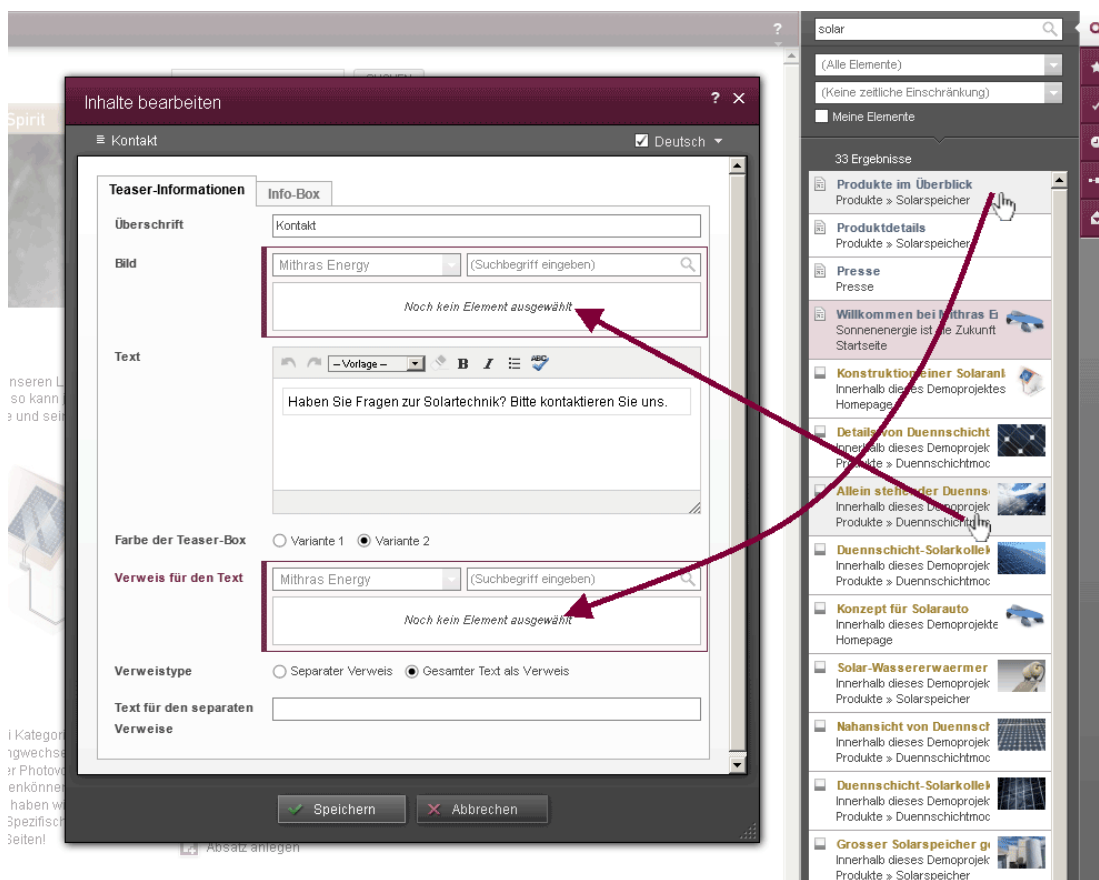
Spirit

nseren L
so kann
e und sei

i Kategor
ngwechs
er Photov
enkönner
haben w
Spezifisc
Seiten!

Absatz anlegen

Inhalte bearbeiten ? ×

≡ Kontakt ☑ Deutsch ▾

Teaser-Informationen | Info-Box

Überschrift | Kontakt

Bild | Mithras Energy | (Suchbegriff eingeben)

Noch kein Element ausgewählt

Text | – Vorlage – B I

Haben Sie Fragen zur Solartechnik? Bitte kontaktieren Sie uns.

Farbe der Teaser-Box ○ Variante 1 ◉ Variante 2

Verweis für den Text | Mithras Energy | (Suchbegriff eingeben)

Noch kein Element ausgewählt

Verweistype ○ Separater Verweis ◉ Gesamter Text als Verweis

Text für den separaten Verweise

✓ Speichern × Abbrechen

solar

(Alle Elemente)

(Keine zeitliche Einschränkung)

Meine Elemente

33 Ergebnisse

Produkte im Überblick
Produkte » Solarspeicher

Produktdetails
Produkte » Solarspeicher

Presse
Presse

Willkommen bei Mithras E
Sonnenenergie ist die Zukunft
Startseite

Konstruktion einer Solaran
Innerhalb dieses Demoprojektes
Homepage

Details von Duennschicht
Innerhalb dieses Demoprojek
Produkte » Duennschichtmoc

Allein stehender Duenns
Innerhalb dieses Demoprojek
Produkte » Duennschicht

Duennschicht-Solarkollek
Innerhalb dieses Demoprojek
Produkte » Duennschichtmoc

Konzept für Solarauto
Innerhalb dieses Demoprojekte
Homepage

Solar-Wassererwaermer
Innerhalb dieses Demoprojek
Produkte » Solarspeicher

Nahansicht von Duennsch
Innerhalb dieses Demoprojek
Produkte » Duennschichtmoc

Duennschicht-Solarkollek
Innerhalb dieses Demoprojek
Produkte » Duennschichtmoc

Grosser Solarspeicher g
Innerhalb dieses Demoprojek
Produkte » Solarspeicher